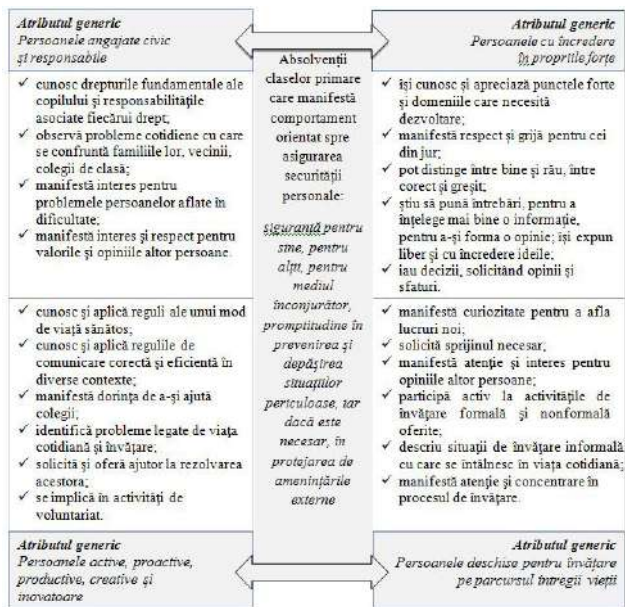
Atributul generic
Persoanele angajate civic și responsabile

Atributul generic
Persoanele cu încredere în propriile forțe

Absolvenții claselor primare care manifestă comportament orientat spre asigurarea securității personale:

siguranță pentru sine, pentru alții, pentru mediul înconjurător, promptitudine în prevenirea și depășirea situațiilor periculoase, iar dacă este necesar, în protejarea de amenințările externe

✓ cunosc drepturile fundamentale ale copilului și responsabilitățile asociate fiecărui drept;
✓ observă probleme cotidiene cu care se confruntă familiile lor, vecinii, colegii de clasă;
✓ manifestă interes pentru problemele persoanelor aflate în dificultate;
✓ manifestă interes și respect pentru valorile și opiniile altor persoane.

✓ își cunosc și apreciază punctele forte și domeniile care necesită dezvoltare;
✓ manifestă respect și grijă pentru cei din jur;
✓ pot distinge între bine și rău, între corect și greșit;
✓ știu să pună întrebări, pentru a înțelege mai bine o informație, pentru a-și forma o opinie; își expun liber și cu încredere ideile;
✓ iau decizii, solicitând opinii și sfaturi.

✓ cunosc și aplică reguli ale unui mod de viață sănătos;
✓ cunosc și aplică regulile de comunicare corectă și eficientă în diverse contexte;
✓ manifestă dorința de a-și ajuta colegii;
✓ identifică probleme legate de viața cotidiană și învățare;
✓ solicită și oferă ajutor la rezolvarea acestora;
✓ se implică în activități de voluntariat.

✓ manifestă curiozitate pentru a afla lucruri noi;
✓ solicită sprijinul necesar;
✓ manifestă atenție și interes pentru opiniile altor persoane;
✓ participă activ la activitățile de învățare formală și nonformală oferite;
✓ descriu situații de învățare informală cu care se întâlnesc în viața cotidiană;
✓ manifestă atenție și concentrare în procesul de învățare.

Atributul generic
Persoanele active, proactive, productive, creative și inovatoare

Atributul generic
Persoanele deschise pentru învățare pe parcursul întregii vieții